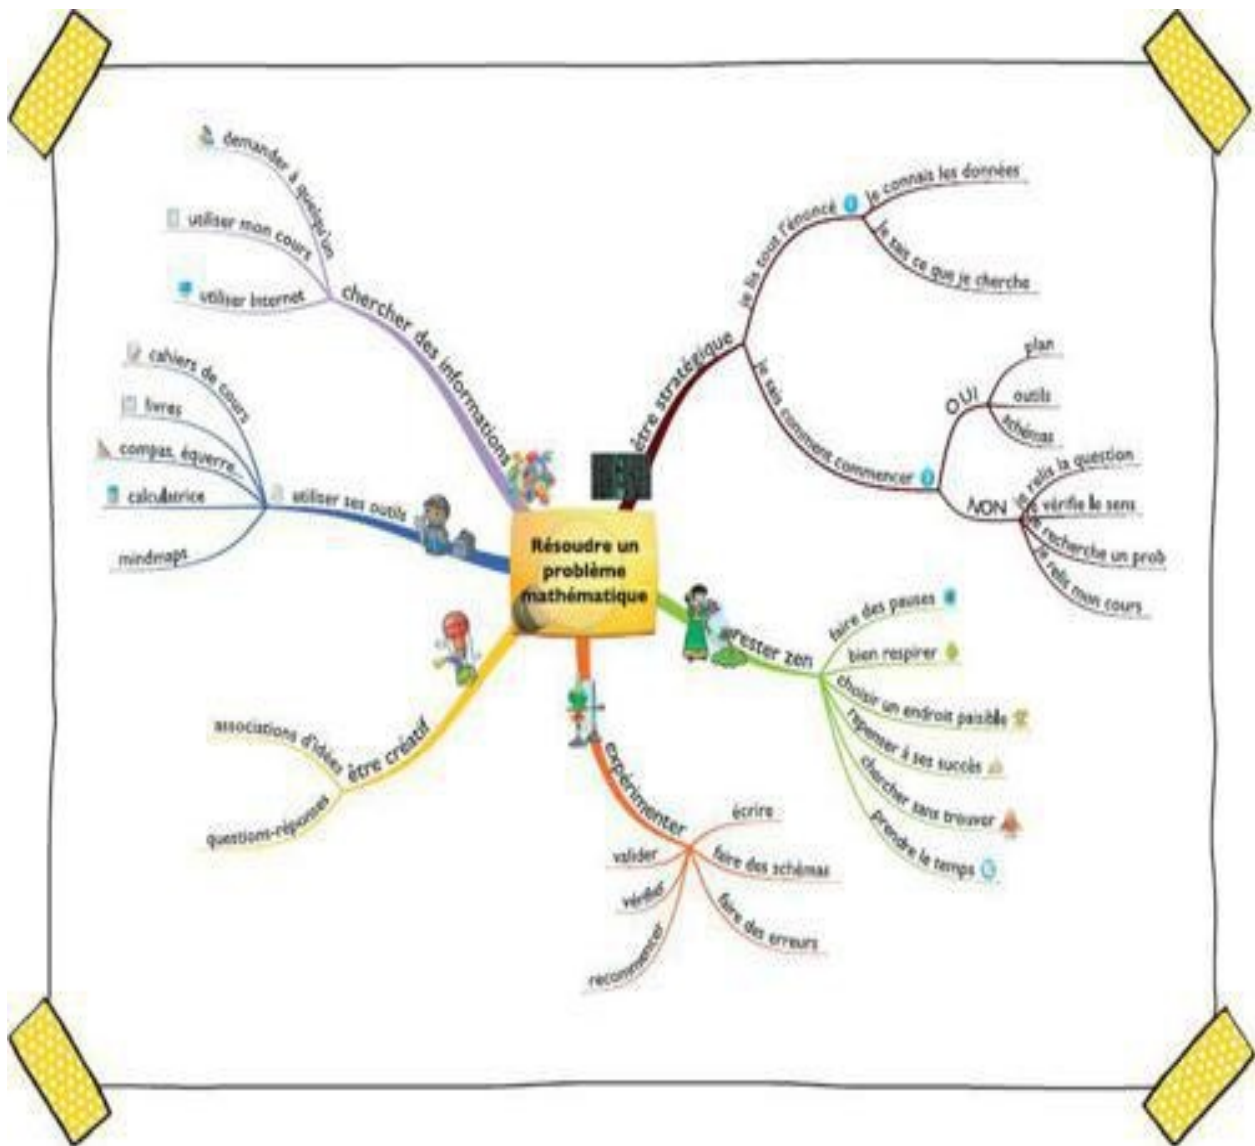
Résoudre un problème mathématique

chercher des informations
demander à quelqu'un
utiliser mon cours
utiliser Internet

utiliser ses outils
cahiers de cours
livres
compas, équerre...
calculatrice
mindmaps

être créatif
associations d'idées
questions-réponses

expérimenter
écrire
faire des schémas
faire des erreurs
valider
vérifier
recommencer

rester zen
faire des pauses
bien respirer
choisir un endroit paisible
repenser à ses succès
chercher sans trouver
prendre le temps

être stratégique
je lis tout l'énoncé
je connais les données
je sais ce que je cherche
je sais comment commencer
OUI
plan
outils
schémas
NON
je relis la question
je vérifie le sens
je recherche un prob
je relis mon cours